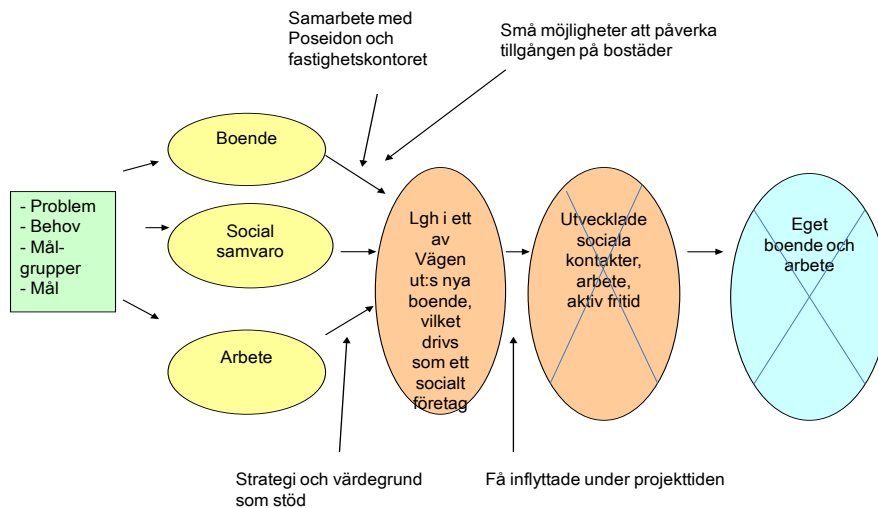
Samarbete med Poseidon och fastighetskontoret

Små möjligheter att påverka tillgången på bostäder

- Problem
- Behov
- Mål-grupper
- Mål

Boende

Social samvaro

Arbete

Lgh i ett av Vägen ut:s nya boende, vilket drivs som ett socialt företag

Utvecklade sociala kontakter, arbete, aktiv fritid

Eget boende och arbete

Strategi och värdegrund som stöd

Få inflyttade under projekttiden